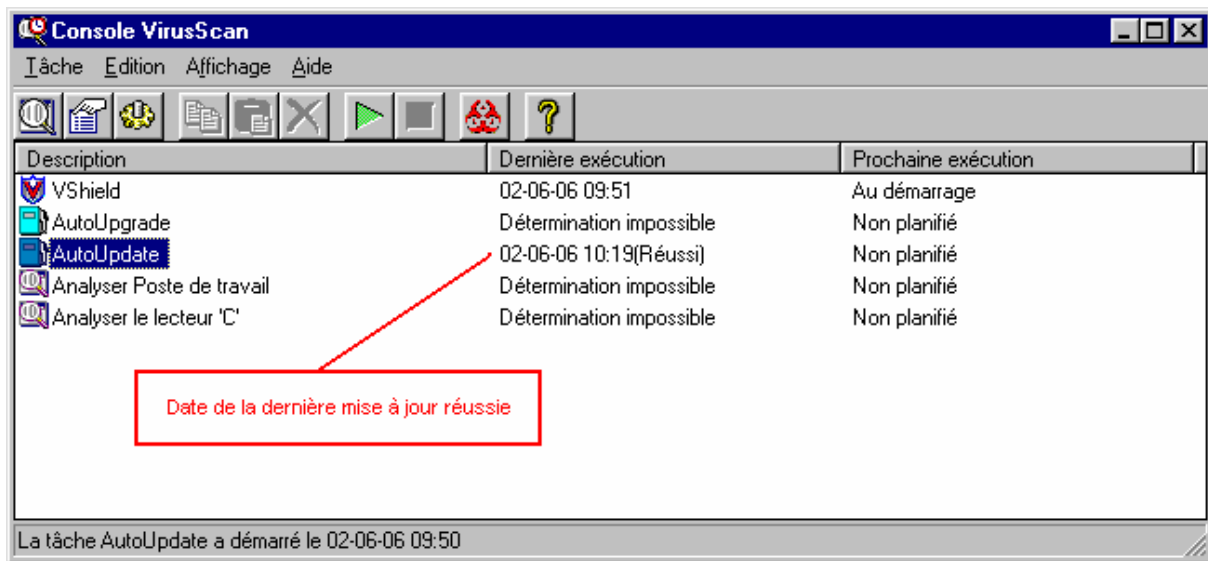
Console VirusScan

Tâche Edition Affichage Aide

| Description | Dernière exécution | Prochaine exécution |
|---|---|---|
| VShield | 02-06-06 09:51 | Au démarrage |
| AutoUpgrade | Détermination impossible | Non planifié |
| AutoUpdate | 02-06-06 10:19(Réussi) | Non planifié |
| Analyser Poste de travail | Détermination impossible | Non planifié |
| Analyser le lecteur 'C' | Détermination impossible | Non planifié |

Date de la dernière mise à jour réussie

La tâche AutoUpdate a démarré le 02-06-06 09:50